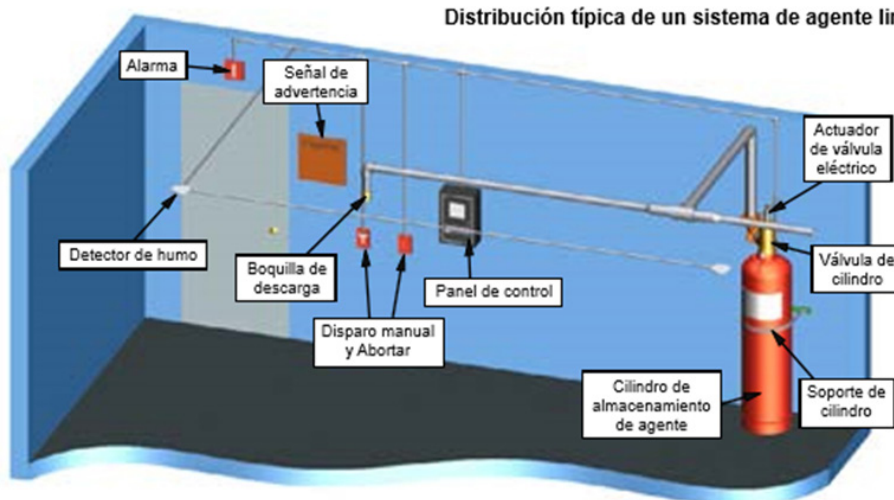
Distribución típica de un sistema de agente lir

Alarma

Señal de advertencia

Actuador de válvula eléctrico

Detector de humo

Boquilla de descarga

Panel de control

Válvula de cilindro

Disparo manual y Abortar

Cilindro de almacenamiento de agente

Soporte de cilindro